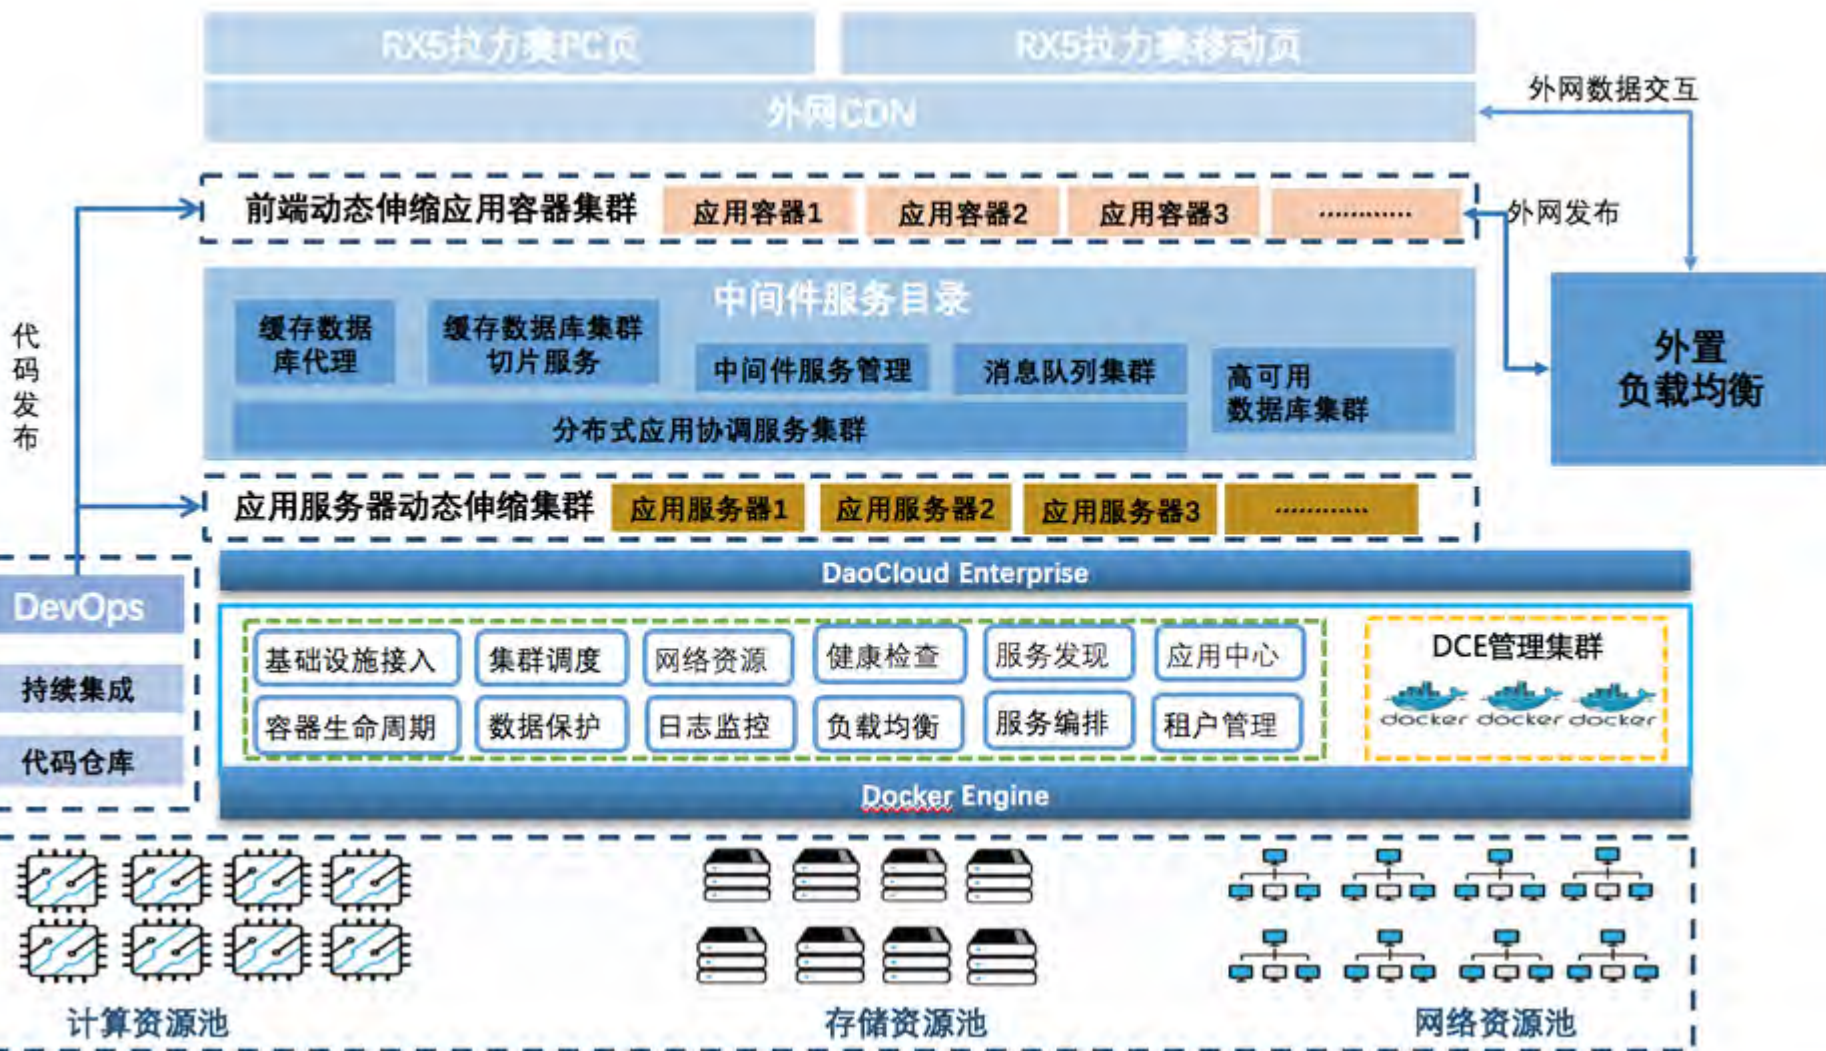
RX5拉力赛PC页

RX5拉力赛移动页

外网CDN

外网数据交互

前端动态伸缩应用容器集群

应用容器1

应用容器2

应用容器3

............

外网发布

中间件服务目录

缓存数据库代理

缓存数据库集群切片服务

中间件服务管理

消息队列集群

高可用数据库集群

分布式应用协调服务集群

外置负载均衡

代码发布

应用服务器动态伸缩集群

应用服务器1

应用服务器2

应用服务器3

............

DaoCloud Enterprise

DevOps

持续集成

代码仓库

基础设施接入

集群调度

网络资源

健康检查

服务发现

应用中心

容器生命周期

数据保护

日志监控

负载均衡

服务编排

租户管理

DCE管理集群

docker docker docker

Docker Engine

计算资源池

存储资源池

网络资源池